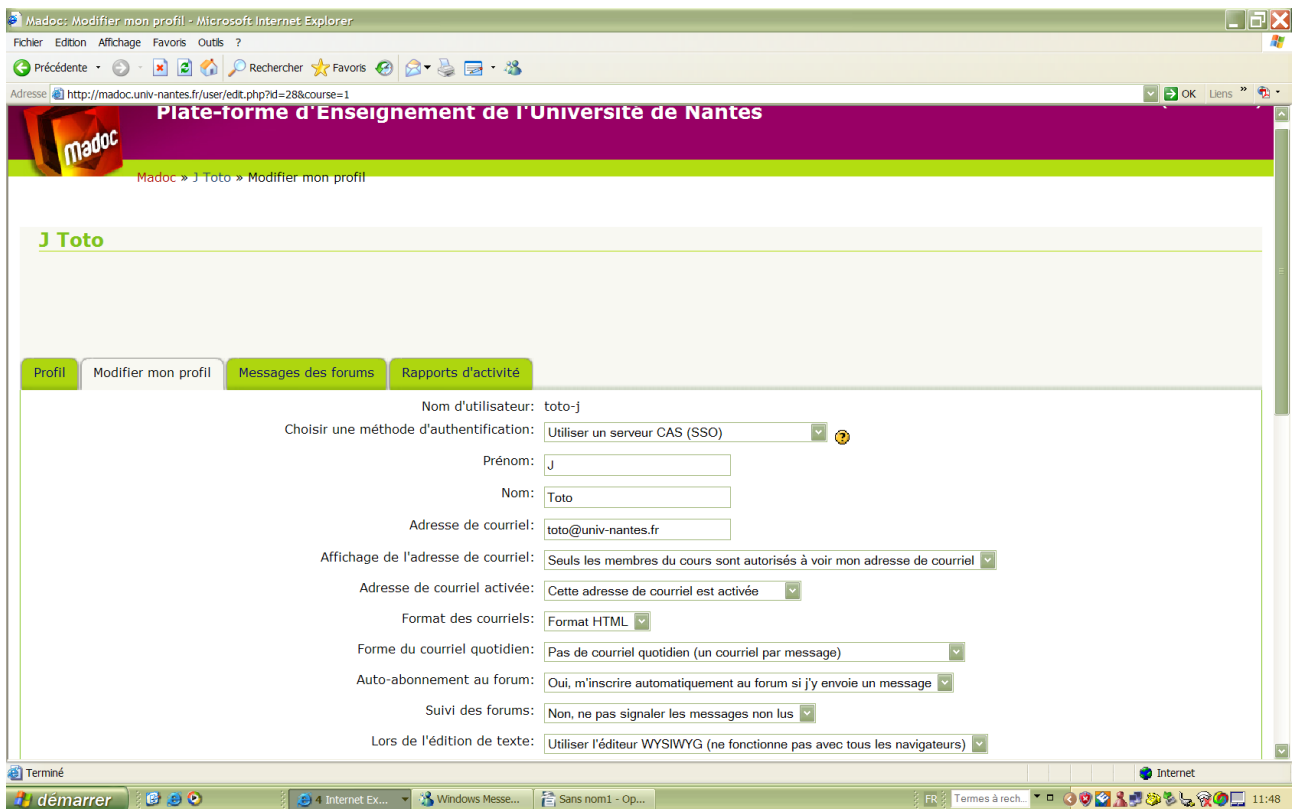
Madoc: Modifier mon profil - Microsoft Internet Explorer

Fichier Edition Affichage Favoris Outils ?

Précédente Rechercher Favoris

Adresse http://madoc.univ-nantes.fr/user/edit.php?id=28&course=1 OK Liens

Plate-forme d'Enseignement de l'Université de Nantes

madoc

Madoc » J Toto » Modifier mon profil

J Toto

Profil | Modifier mon profil | Messages des forums | Rapports d'activité

Nom d'utilisateur: toto-j

Choisir une méthode d'authentification: Utiliser un serveur CAS (SSO)

Prénom: J

Nom: Toto

Adresse de courriel: toto@univ-nantes.fr

Affichage de l'adresse de courriel: Seuls les membres du cours sont autorisés à voir mon adresse de courriel

Adresse de courriel activée: Cette adresse de courriel est activée

Format des courriels: Format HTML

Forme du courriel quotidien: Pas de courriel quotidien (un courriel par message)

Auto-abonnement au forum: Oui, m'inscrire automatiquement au forum si j'y envoie un message

Suivi des forums: Non, ne pas signaler les messages non lus

Lors de l'édition de texte: Utiliser l'éditeur WYSIWYG (ne fonctionne pas avec tous les navigateurs)

Terminé

Internet

démarrer 4 Internet Ex... Windows Messe... Sans nom1 - Op... FR Termes à rech... 11:48